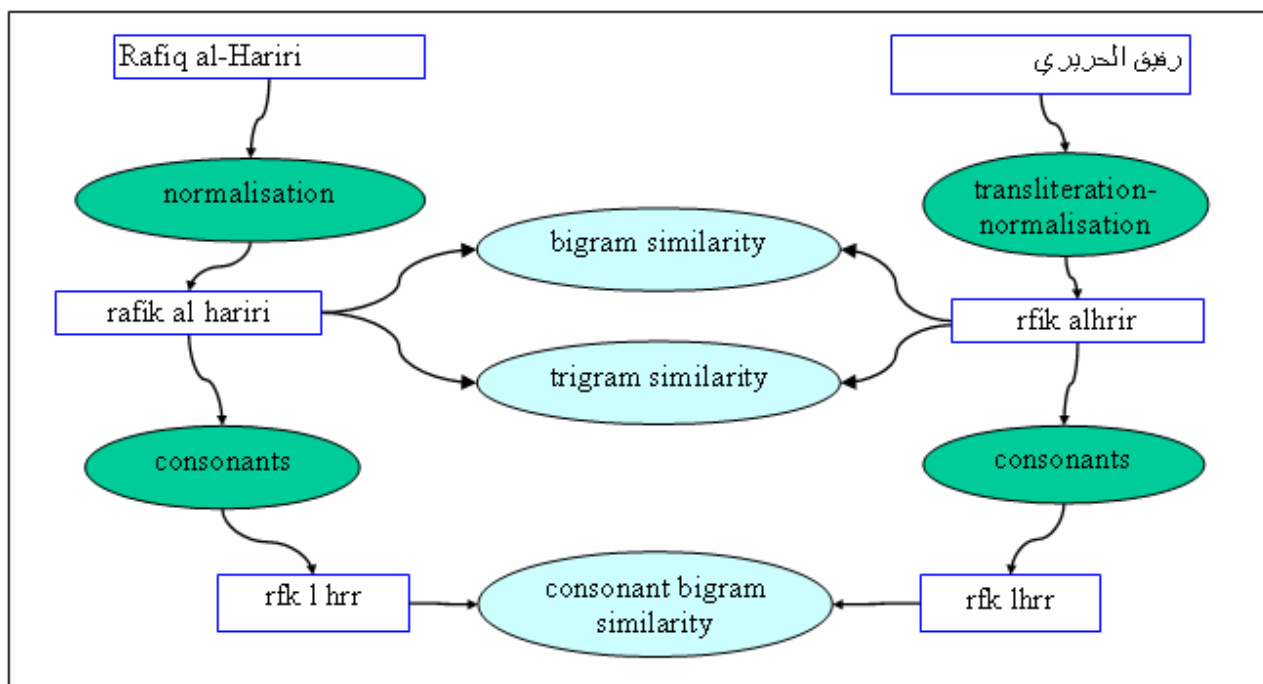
Rafiq al-Hariri

رفيق الحريري

normalisation

transliteration-normalisation

bigram similarity

rafik al hariri

rfik alhrir

trigram similarity

consonants

consonants

rfk l hrr

consonant bigram similarity

rfk lhrr